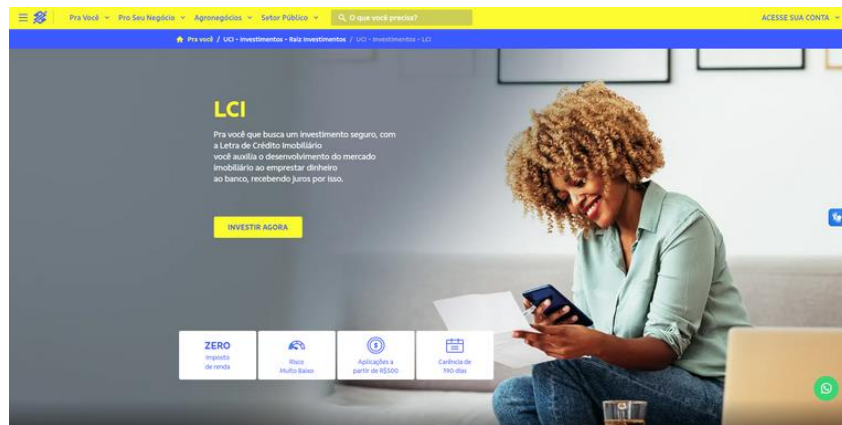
Pra Você ˅ Pro Seu Negócio ˅ Agronegócios ˅ Setor Público ˅ O que você precisa? ACESSE SUA CONTA ˅

Pra você / LCI - Investimentos - Raiz Investimentos / LCI - Investimentos - LCI

LCI

Pra você que busca um investimento seguro, com a Letra de Crédito Imobiliário você auxilia o desenvolvimento do mercado imobiliário ao emprestar dinheiro ao banco, recebendo juros por isso.

INVESTIR AGORA

ZERO Imposto de renda

Risco Muito Baixo

Aplicações a partir de R$500

Carência de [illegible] dias